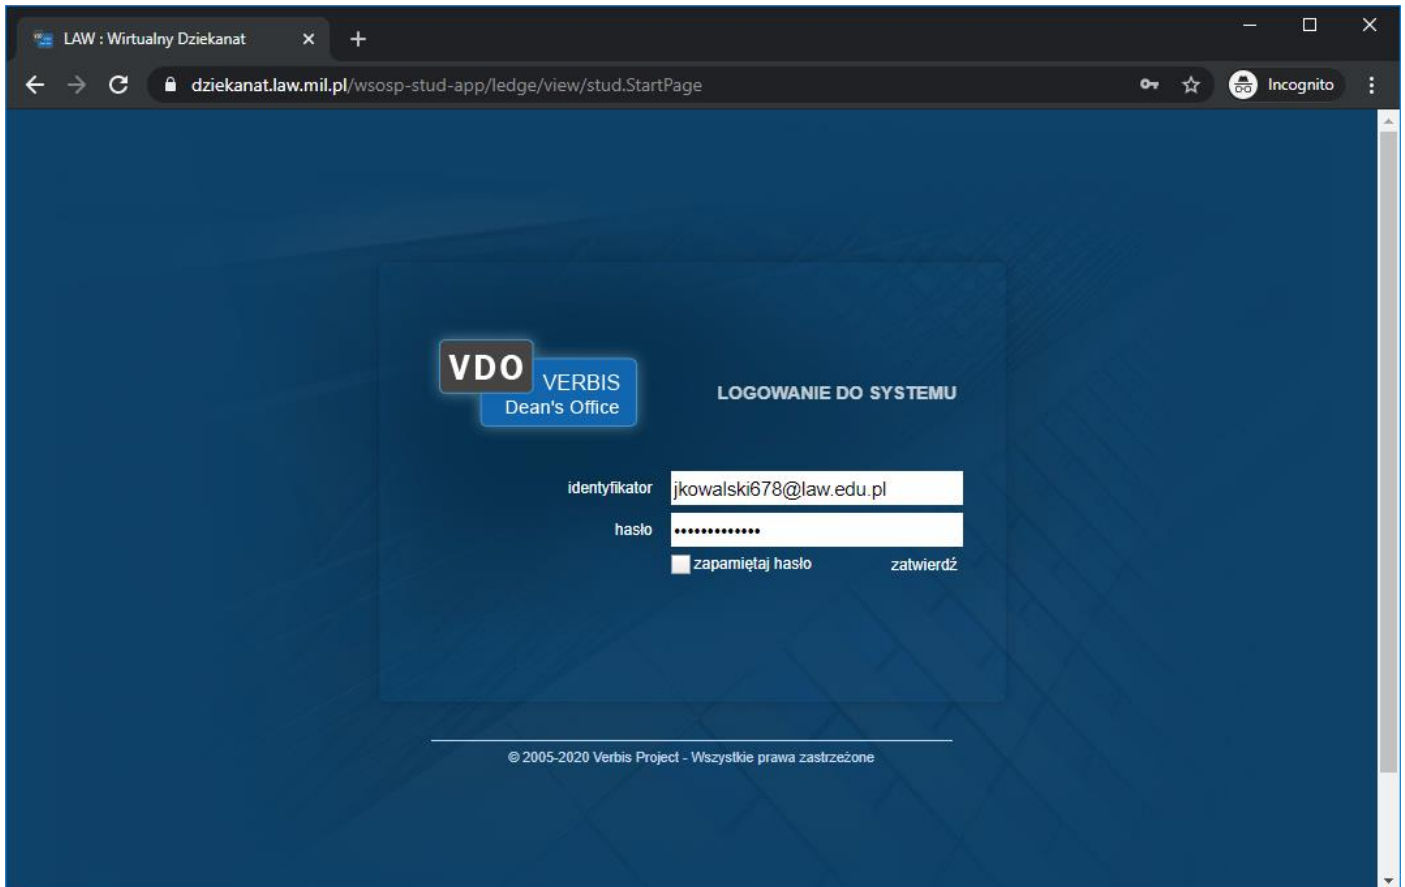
LAW : Wirtualny Dziekanat ×

dziekanat.law.mil.pl/wsosp-stud-app/ledge/view/stud.StartPage

Incognito

VDO VERBIS Dean's Office

LOGOWANIE DO SYSTEMU

identyfikator jkowalski678@law.edu.pl

hasło •••••••••••••

zapamiętaj hasło

zatwierdź

© 2005-2020 Verbis Project - Wszystkie prawa zastrzeżone